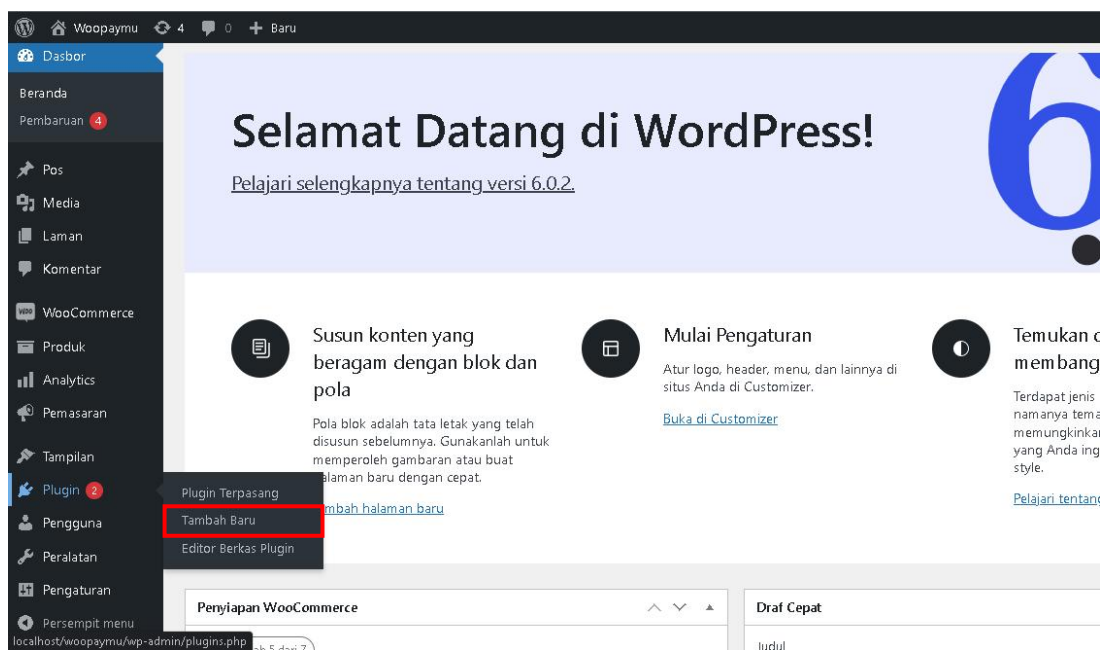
Woopaymu 4 0 + Baru

Dasbor

Beranda

Pembaruan 4

Pos

Media

Laman

Komentar

WooCommerce

Produk

Analytics

Pemasaran

Tampilan

Plugin 2

Pengguna

Peralatan

Pengaturan

Persempit menu

Plugin Terpasang

Tambah Baru

Editor Berkas Plugin

Selamat Datang di WordPress!

Pelajari selengkapnya tentang versi 6.0.2.

Susun konten yang beragam dengan blok dan pola

Pola blok adalah tata letak yang telah disusun sebelumnya. Gunakanlah untuk memperoleh gambaran atau buat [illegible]alaman baru dengan cepat.

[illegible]mbah halaman baru

Mulai Pengaturan

Atur logo, header, menu, dan lainnya di situs Anda di Customizer.

Buka di Customizer

Temukan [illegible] membang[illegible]

Terdapat jenis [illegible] namanya tema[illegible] memungkinkan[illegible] yang Anda ing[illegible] style.

Pelajari tentang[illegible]

Penyiapan WooCommerce

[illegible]ah 5 dari 7

Draf Cepat

Judul

localhost/woopaymu/wp-admin/plugins.php